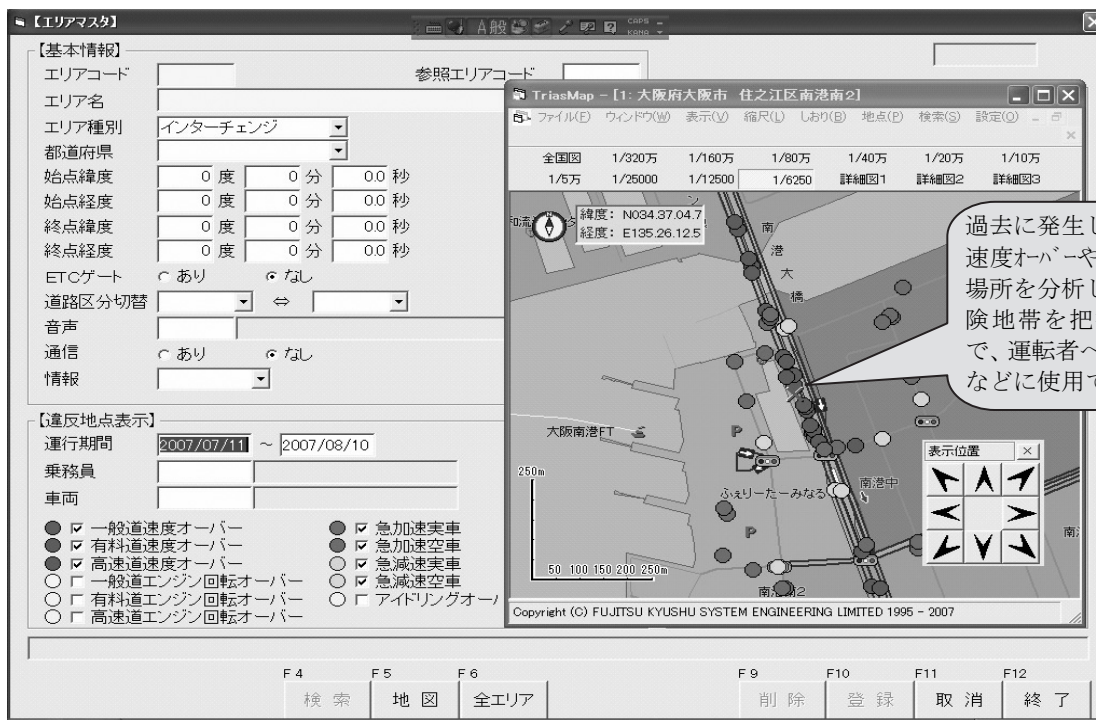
【エリアマスタ】

A般 CAPS KANA

【基本情報】
エリアコード
参照エリアコード
エリア名
エリア種別 インターチェンジ
都道府県
始点緯度 0 度 0 分 0.0 秒
始点経度 0 度 0 分 0.0 秒
終点緯度 0 度 0 分 0.0 秒
終点経度 0 度 0 分 0.0 秒
ETCゲート ○ あり ● なし
道路区分切替 ⇔
音声
通信 ○ あり ● なし
情報

【違反地点表示】
運行期間 2007/07/11 ~ 2007/08/10
乗務員
車両
● ☑ 一般道速度オーバー
● ☑ 有料道速度オーバー
● ☑ 高速道速度オーバー
○ ☐ 一般道エンジン回転オーバー
○ ☐ 有料道エンジン回転オーバー
○ ☐ 高速道エンジン回転オーバー
● ☑ 急加速実車
● ☑ 急加速空車
○ ☑ 急減速実車
○ ☑ 急減速空車
○ ☐ アイドリングオー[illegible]

TriasMap - [1: 大阪府大阪市 住之江区南港南2]
ファイル(F) ウィンドウ(W) 表示(V) 縮尺(L) しおり(B) 地点(P) 検索(S) 設定(O)
全国図 1/320万 1/160万 1/80万 1/40万 1/20万 1/10万
1/5万 1/25000 1/12500 1/6250 詳細図1 詳細図2 詳細図3
緯度: N034.37.04.7
経度: E135.26.12.5
和流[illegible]
南
港
大
橋
大阪南港FT
P
250m
ふぇりーたーみなる
南港中
P
50 100 150 200 250m
南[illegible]2
表示位置
南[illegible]
Copyright (C) FUJITSU KYUSHU SYSTEM ENGINEERING LIMITED 1995 - 2007

過去に発生し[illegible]
速度オーバーや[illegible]
場所を分析し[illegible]
険地帯を把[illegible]
で、運転者へ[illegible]
などに使用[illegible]

F4 検 索
F5 地 図
F6 全エリア
F9 削 除
F10 登 録
F11 取 消
F12 終 了